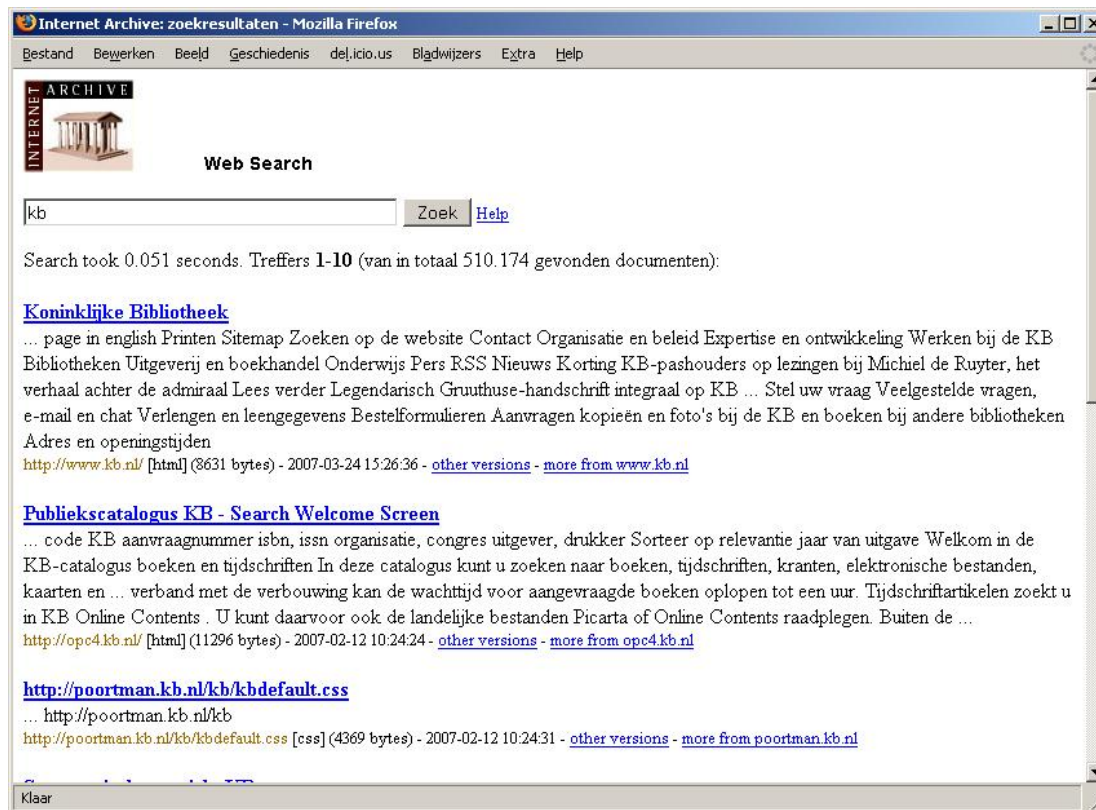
Internet Archive: zoekresultaten - Mozilla Firefox

Bestand Bewerken Beeld Geschiedenis del.icio.us Bladwijzers Extra Help

INTERNET ARCHIVE

Web Search

kb

Zoek Help

Search took 0.051 seconds. Treffers **1-10** (van in totaal 510.174 gevonden documenten):

Koninklijke Bibliotheek

... page in english Printen Sitemap Zoeken op de website Contact Organisatie en beleid Expertise en ontwikkeling Werken bij de KB Bibliotheken Uitgeverij en boekhandel Onderwijs Pers RSS Nieuws Korting KB-pashouders op lezingen bij Michiel de Ruyter, het verhaal achter de admiraal Lees verder Legendarisch Gruuthuse-handschrift integraal op KB ... Stel uw vraag Veelgestelde vragen, e-mail en chat Verlengen en leengegevens Bestelformulieren Aanvragen kopieën en foto's bij de KB en boeken bij andere bibliotheken Adres en openingstijden

http://www.kb.nl/ [html] (8631 bytes) - 2007-03-24 15:26:36 - other versions - more from www.kb.nl

Publiekscatalogus KB - Search Welcome Screen

... code KB aanvraagnummer isbn, issn organisatie, congres uitgever, drukker Sorteer op relevantie jaar van uitgave Welkom in de KB-catalogus boeken en tijdschriften In deze catalogus kunt u zoeken naar boeken, tijdschriften, kranten, elektronische bestanden, kaarten en ... verband met de verbouwing kan de wachttijd voor aangevraagde boeken oplopen tot een uur. Tijdschriftartikelen zoekt u in KB Online Contents . U kunt daarvoor ook de landelijke bestanden Picarta of Online Contents raadplegen. Buiten de ...

http://opc4.kb.nl/ [html] (11296 bytes) - 2007-02-12 10:24:24 - other versions - more from opc4.kb.nl

http://poortman.kb.nl/kb/kbdefault.css

... http://poortman.kb.nl/kb

http://poortman.kb.nl/kb/kbdefault.css [css] (4369 bytes) - 2007-02-12 10:24:31 - other versions - more from poortman.kb.nl

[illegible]

Klaar